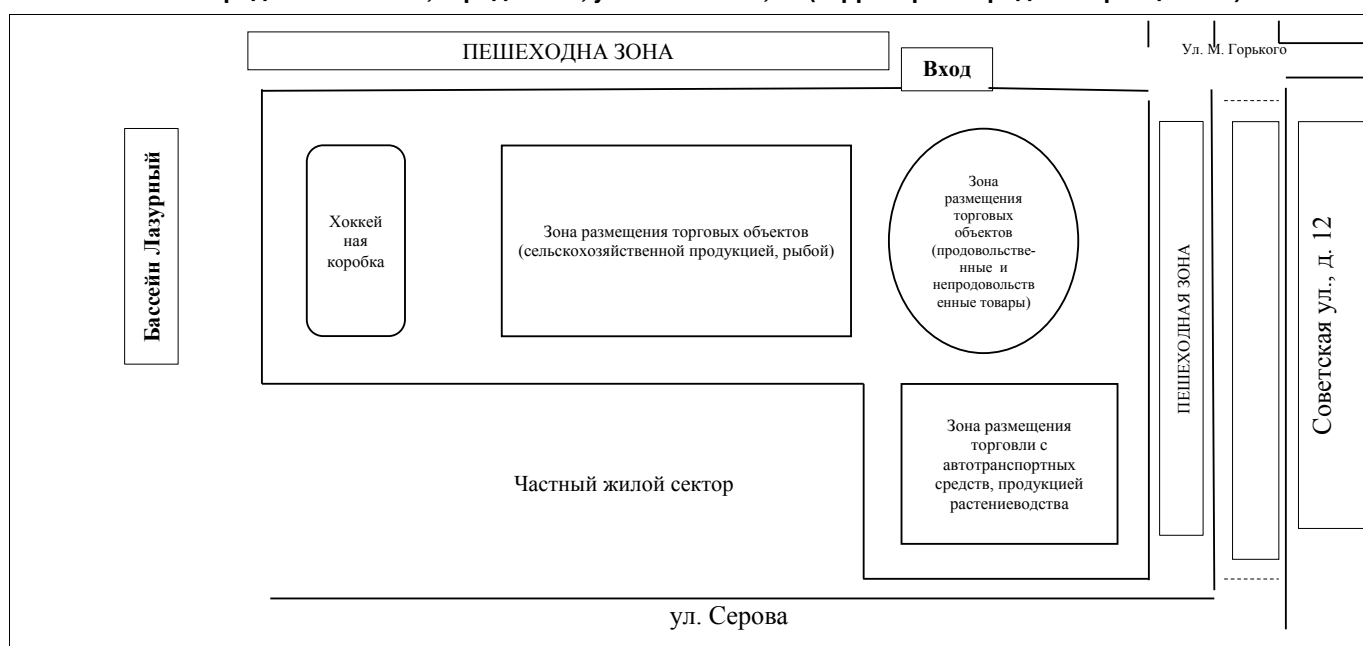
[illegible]

ПЕШЕХОДНА ЗОНА

Вход

Ул. М. Горького

Бассейн Лазурный

Хоккей ная коробка

Зона размещения торговых объектов (сельскохозяйственной продукцией, рыбой)

Зона размещения торговых объектов (продовольственные и непродовольственные товары)

ПЕШЕХОДНАЯ ЗОНА

Советская ул., д. 12

Зона размещения торговли с автотранспортных средств, продукцией растениеводства

Частный жилой сектор

ул. Серова